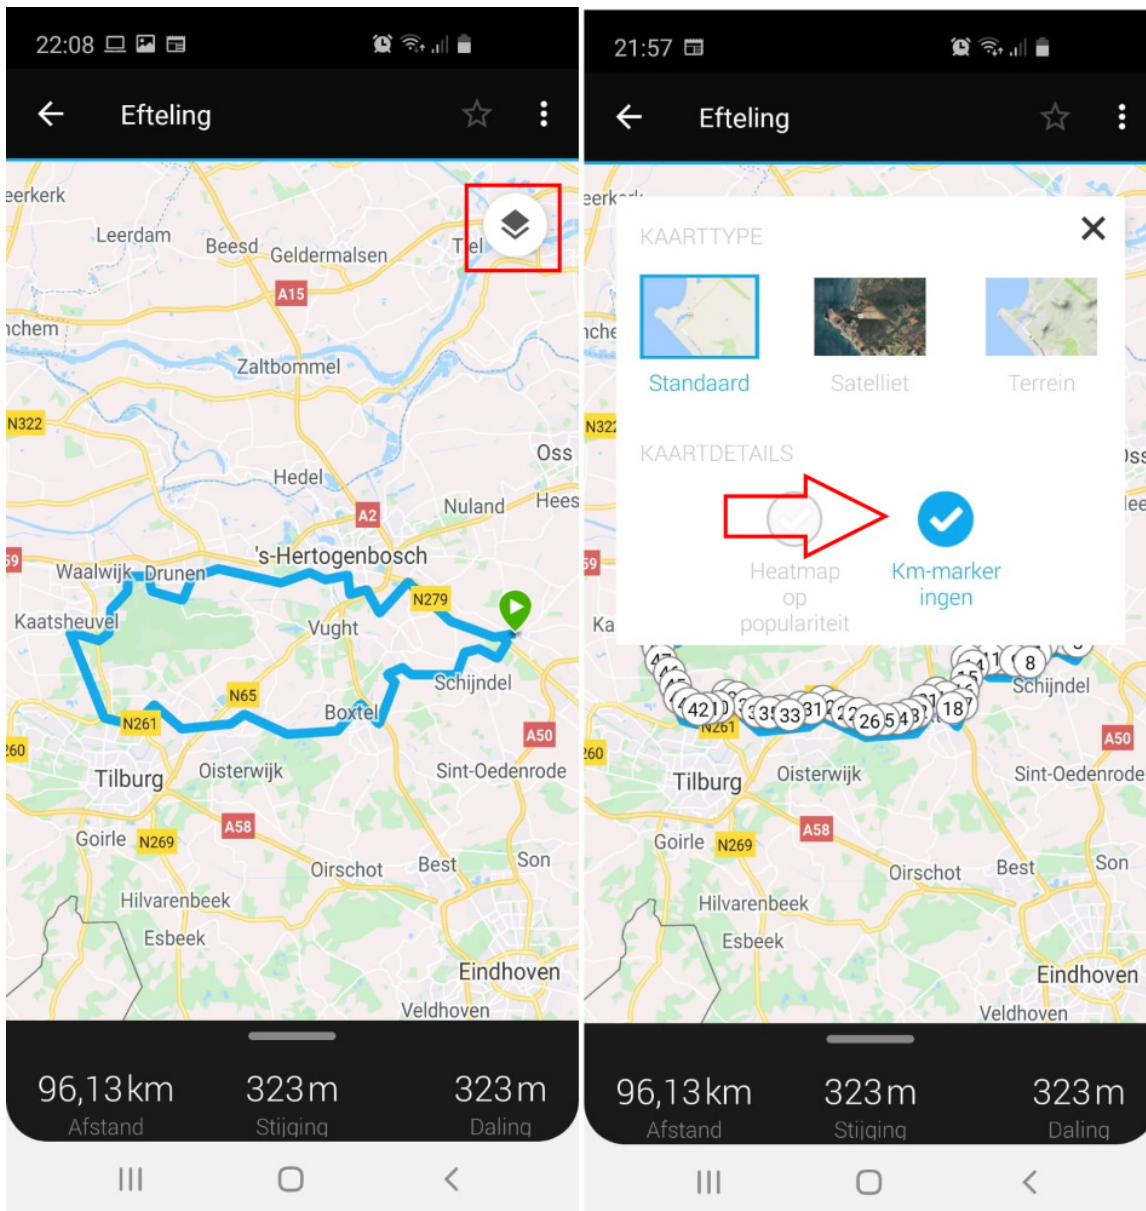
22:08

Efteling

eerkerk
Leerdam
Beesd
Geldermalsen
Tiel
A15
nchem
Zaltbommel
N322
Oss
Hedel
A2
Nuland
Hees
59
Waalwijk
Drunen
's-Hertogenbosch
N279
Kaatsheuvel
Vught
Schijndel
N65
N261
Boxtel
A50
260
Tilburg
Oisterwijk
Sint-Oedenrode
Goirle
N269
A58
Oirschot
Best
Son
Hilvarenbeek
Esbeek
Eindhoven
Veldhoven

96,13 km
Afstand
323 m
Stijging
323 m
Daling

21:57

Efteling

KAARTTYPE
Standaard
Satelliet
Terrein
KAARTDETAILS
Heatmap op populariteit
Km-markeringen

42
33
31
26
18
8
N261
Schijndel
A50
260
Tilburg
Oisterwijk
Sint-Oedenrode
Goirle
N269
A58
Oirschot
Best
Son
Hilvarenbeek
Esbeek
Eindhoven
Veldhoven

96,13 km
Afstand
323 m
Stijging
323 m
Daling